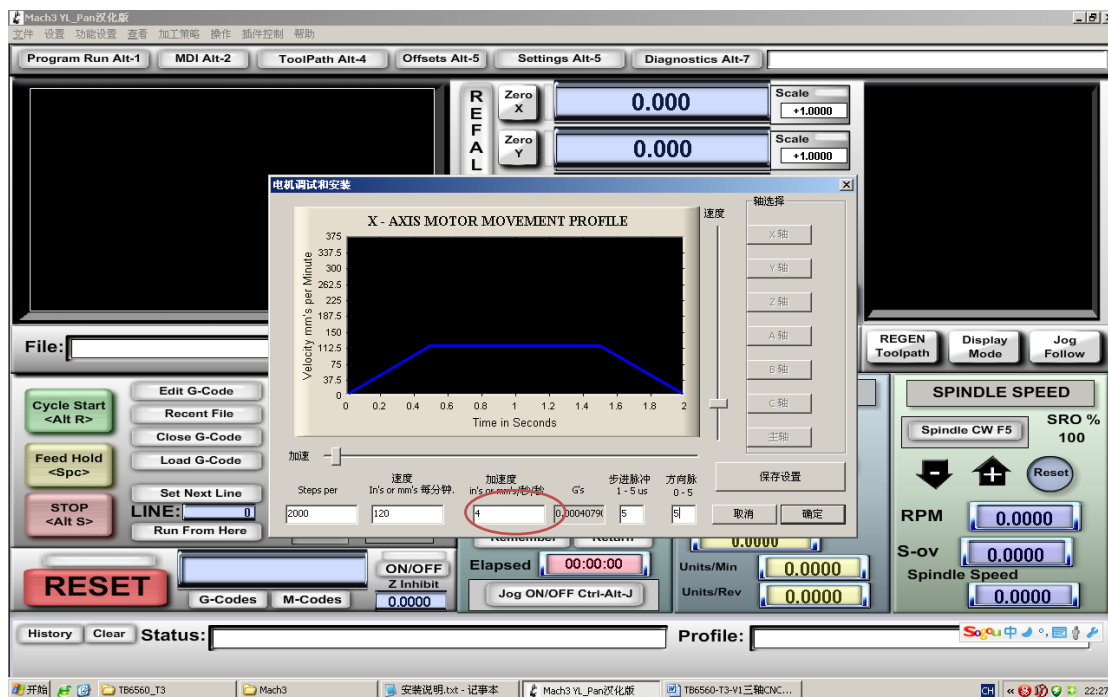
Mach3 YL_Pan汉化版

文件 设置 功能设置 查看 加工策略 操作 插件控制 帮助

Program Run Alt-1 | MDI Alt-2 | ToolPath Alt-4 | Offsets Alt-5 | Settings Alt-5 | Diagnostics Alt-7

R E F A L

Zero X | 0.000 | Scale +1.0000

Zero Y | 0.000 | Scale +1.0000

电机调试和安装

X - AXIS MOTOR MOVEMENT PROFILE

Velocity mm's per Minute

375
337.5
300
262.5
225
187.5
150
112.5
75
37.5
0

0 0.2 0.4 0.6 0.8 1 1.2 1.4 1.6 1.8 2

Time in Seconds

速度

轴选择

X 轴
Y 轴
Z 轴
A 轴
B 轴
C 轴
主轴

加速

保存设置

| Steps per | 速度 In's or mm's 每分钟. | 加速度 In's or mm's/秒/秒 | G's | 步进脉冲 1 - 5 us | 方向脉 0 - 5 |
|---|---|---|---|---|---|
| 2000 | 120 | 4 | 0.00040790 | 5 | 5 |

取消 确定

File:

Cycle Start <Alt R>

Edit G-Code
Recent File
Close G-Code
Load G-Code
Set Next Line
Run From Here

Feed Hold <Spc>

STOP <Alt S>

LINE: 0

RESET

G-Codes M-Codes

ON/OFF Z Inhibit 0.0000

Remember Return

Elapsed 00:00:00

Jog ON/OFF Ctrl-Alt-J

Units/Min 0.0000

Units/Rev 0.0000

REGEN Toolpath | Display Mode | Jog Follow

SPINDLE SPEED

Spindle CW F5

SRO % 100

Reset

RPM 0.0000

S-ov 0.0000

Spindle Speed 0.0000

History Clear Status:

Profile:

开始 | TB6560_T3 | Mach3 | 安装说明.txt - 记事本 | Mach3 YL_Pan汉化版 | TB6560-T3-V1三轴CNC...

CH 22:27